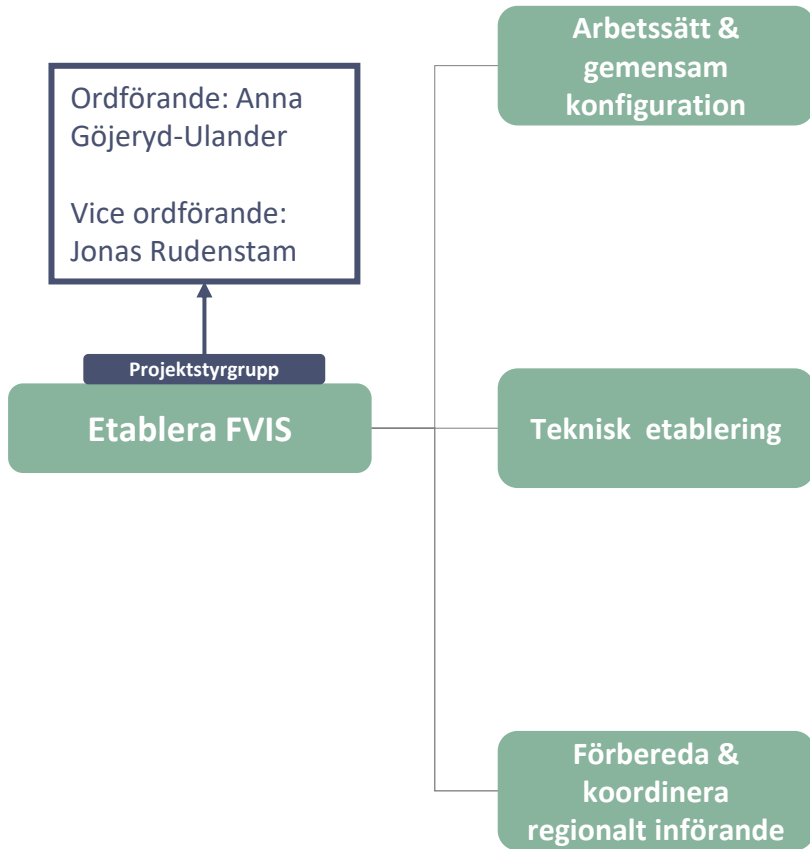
Ordförande: Anna Göjeryd-Ulander

Vice ordförande: Jonas Rudenstam

Projektstyrgrupp

Etablera FVIS

Arbetssätt & gemensam konfiguration

Teknisk etablering

Förbereda & koordinera regionalt införande